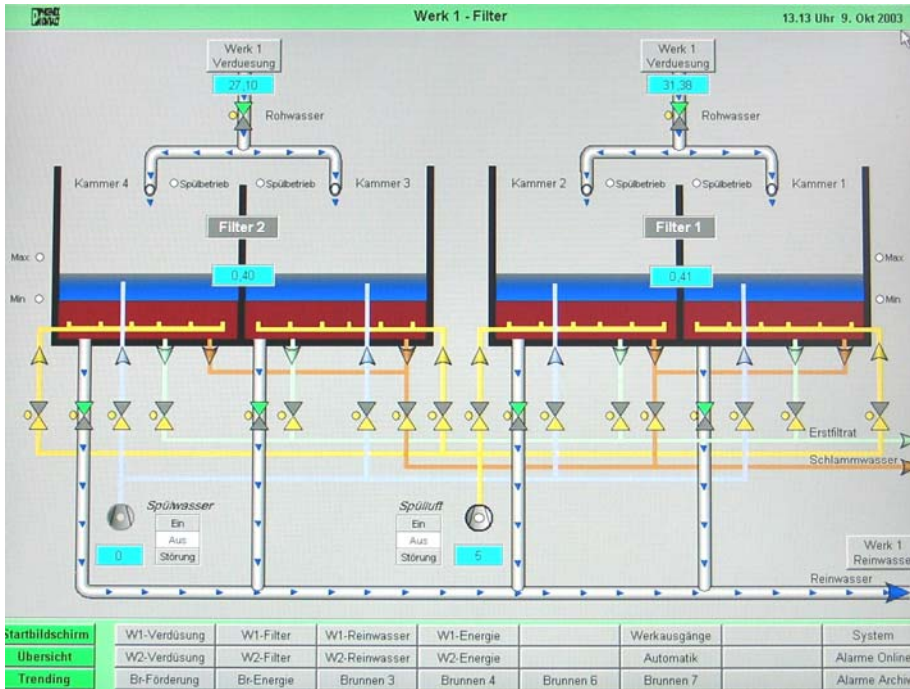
Werk 1 - Filter

13.13 Uhr 9. Okt 2003

Werk 1 Verduesung

27,10

Rohwasser

Werk 1 Verduesung

31,38

Rohwasser

Kammer 4

Spülbetrieb

Spülbetrieb

Kammer 3

Kammer 2

Spülbetrieb

Spülbetrieb

Kammer 1

Filter 2

Filter 1

Max

Min

0,40

0,41

Max

Min

Erstfiltrat

Schlammwasser

Spülwasser

Ein

Aus

Störung

0

Spülluft

Ein

Aus

Störung

5

Werk 1 Reinwasse

Reinwasser

| Startbildschirm | W1-Verdüsung | W1-Filter | W1-Reinwasser | W1-Energie | | Werkausgänge | | System |
|---|---|---|---|---|---|---|---|---|
| Übersicht | W2-Verdüsung | W2-Filter | W2-Reinwasser | W2-Energie | | Automatik | | Alarme Online |
| Trending | Br-Förderung | Br-Energie | Brunnen 3 | Brunnen 4 | Brunnen 6 | Brunnen 7 | | Alarme Archi |